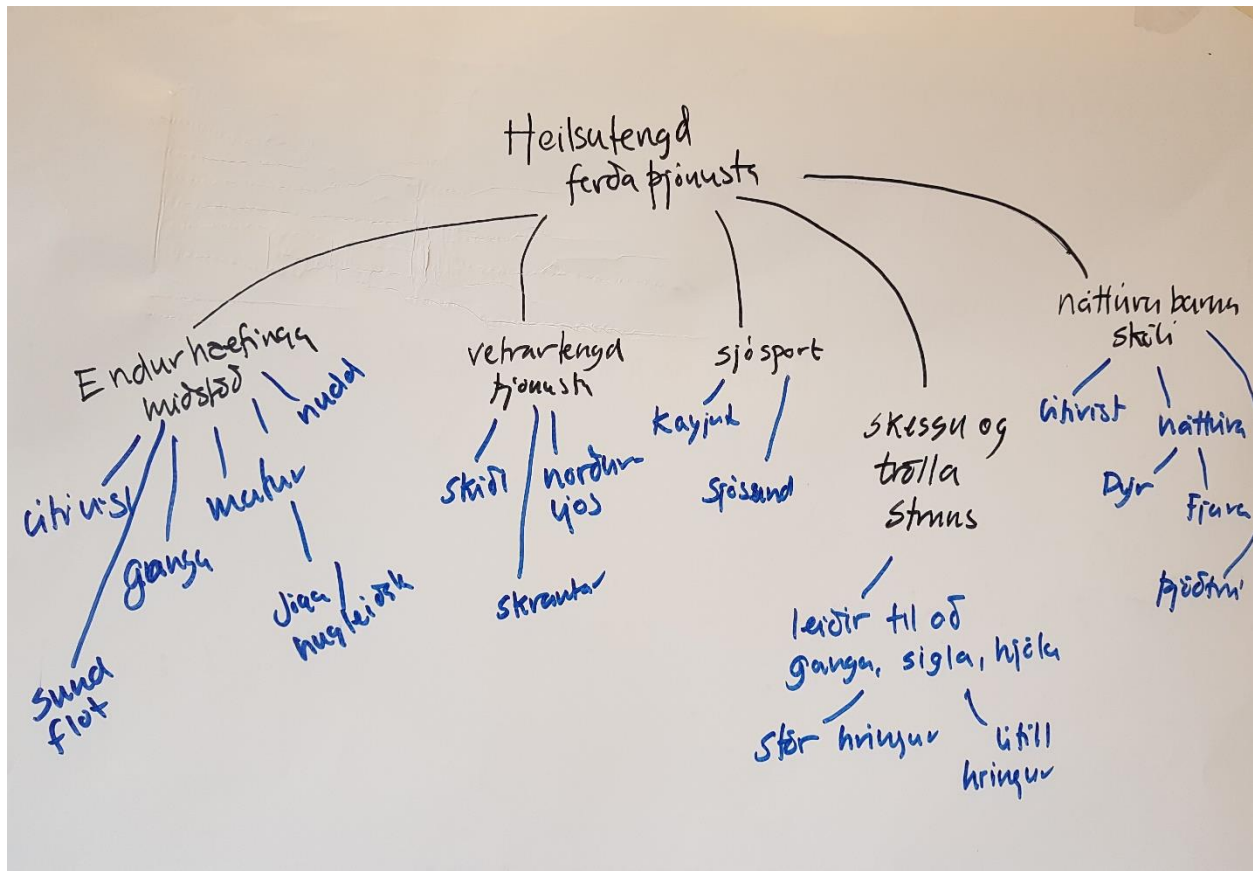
Heilsutengd ferða þjónusta

Endurhæfinga miðstøð

útivist

sund flot

ganga

matur

nudd

Jóga hugleiðsla

vetrartengd þjónusta

skíði

skrautar

norður ljós

sjósport

Kayjak

Sjósund

skessu og trølla Strans

leiðir til að ganga, sigla, hjóla

stór hringur

lítill hringur

náttúru barna skóli

útivist

náttúra

Dýr

Fjara

þjóðtrú